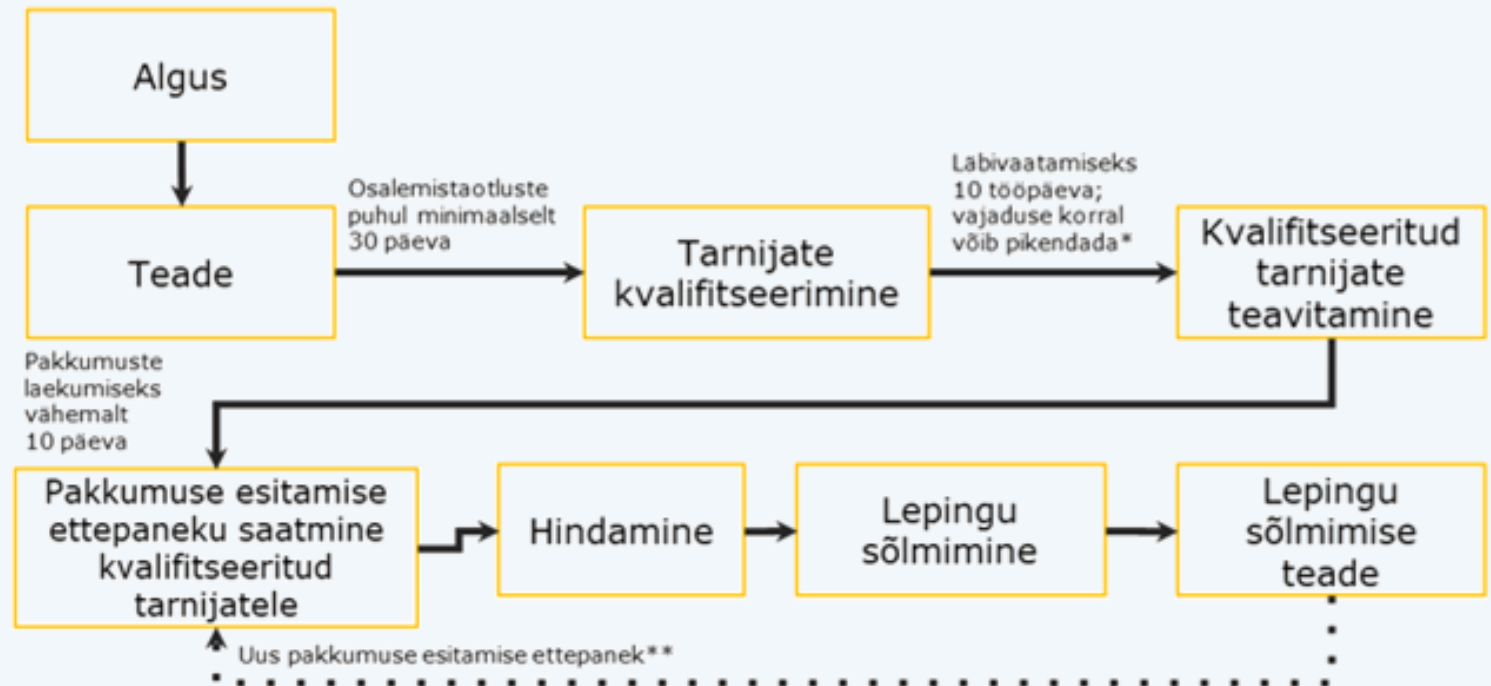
Algus

Teade

Osalemistaotluste puhul minimaalselt 30 päeva

Tarnijate kvalifitseerimine

Läbivaatamiseks 10 tööpäeva; vajaduse korral võib pikendada*

Kvalifitseeritud tarnijate teavitamine

Pakkumuste laekumiseks vähemalt 10 päeva

Pakkumuse esitamise ettepaneku saatmine kvalifitseeritud tarnijatele

Hindamine

Lepingu sõlmimine

Lepingu sõlmimise teade

Uus pakkumuse esitamise ettepanek**